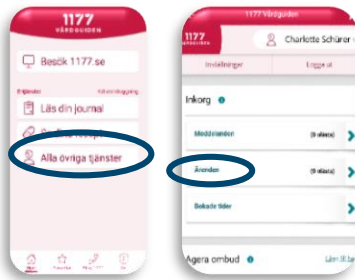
1177 VÅRDGUIDEN

Besök 1177.se

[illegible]

Läs din journal

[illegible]

Alla övriga tjänster

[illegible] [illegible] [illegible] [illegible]

1177 Vårdguiden

1177 VÅRDGUIDEN

Charlotte Schürer

Inställningar

Logga ut

Inkorg

Meddelanden

(0 olästa)

Ärenden

(0 olästa)

Bokade tider

Agera ombud

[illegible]